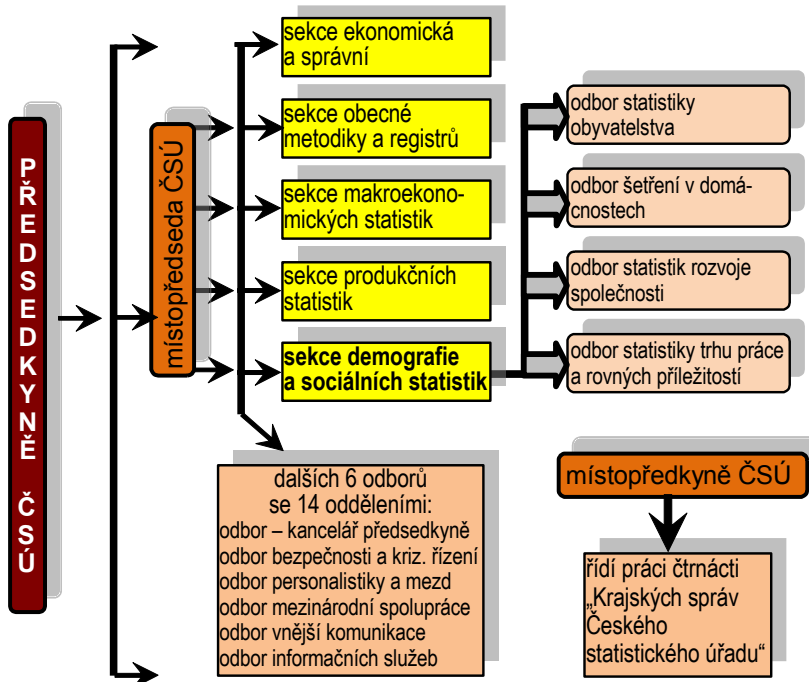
PŘEDSEDKYNĚ ČSÚ

místopředseda ČSÚ

sekce ekonomická a správní

sekce obecné metodiky a registrů

sekce makroekonomických statistik

sekce produkčních statistik

sekce demografie a sociálních statistik

odbor statistiky obyvatelstva

odbor šetření v domácnostech

odbor statistik rozvoje společnosti

odbor statistiky trhu práce a rovných příležitostí

dalších 6 odborů se 14 odděleními:
odbor – kancelář předsedkyně
odbor bezpečnosti a kriz. řízení
odbor personalistiky a mezd
odbor mezinárodní spolupráce
odbor vnější komunikace
odbor informačních služeb

místopředkyně ČSÚ

řídí práci čtrnácti „Krajských správ Českého statistického úřadu“